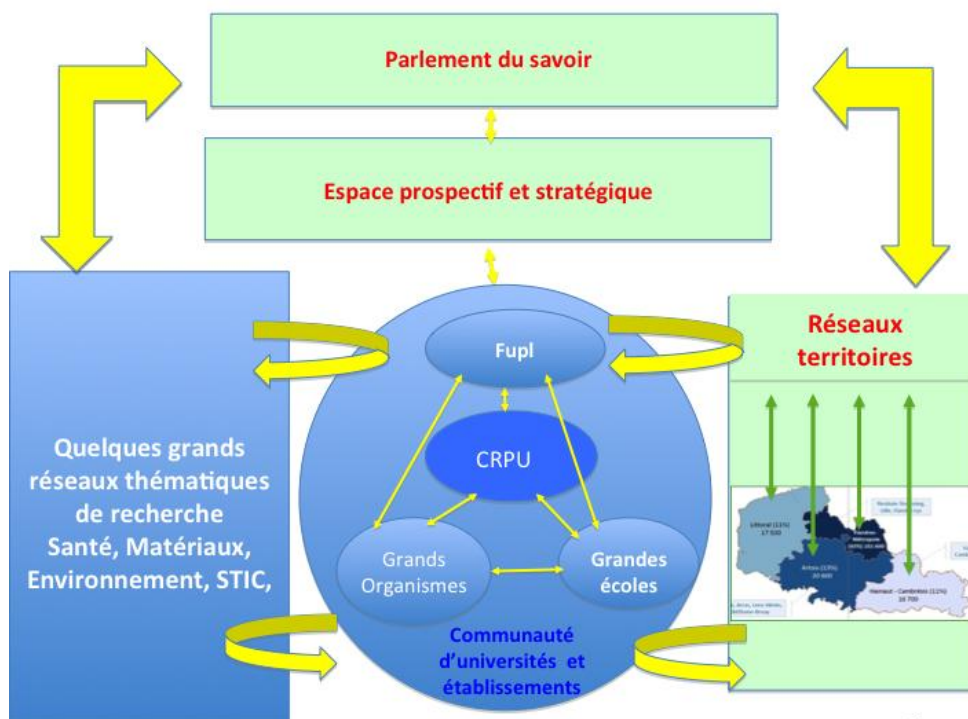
Parlement du savoir

Espace prospectif et stratégique

Quelques grands réseaux thématiques de recherche Santé, Matériaux, Environnement, STIC,

Fupl

CRPU

Grands Organismes

Grandes écoles

Communauté d'universités et établissements

Réseaux territoires

Littoral (13%) 17 500

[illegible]

Artois (15%) 20 400

Hainaut - Cambrésis (11%) 16 700

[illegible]